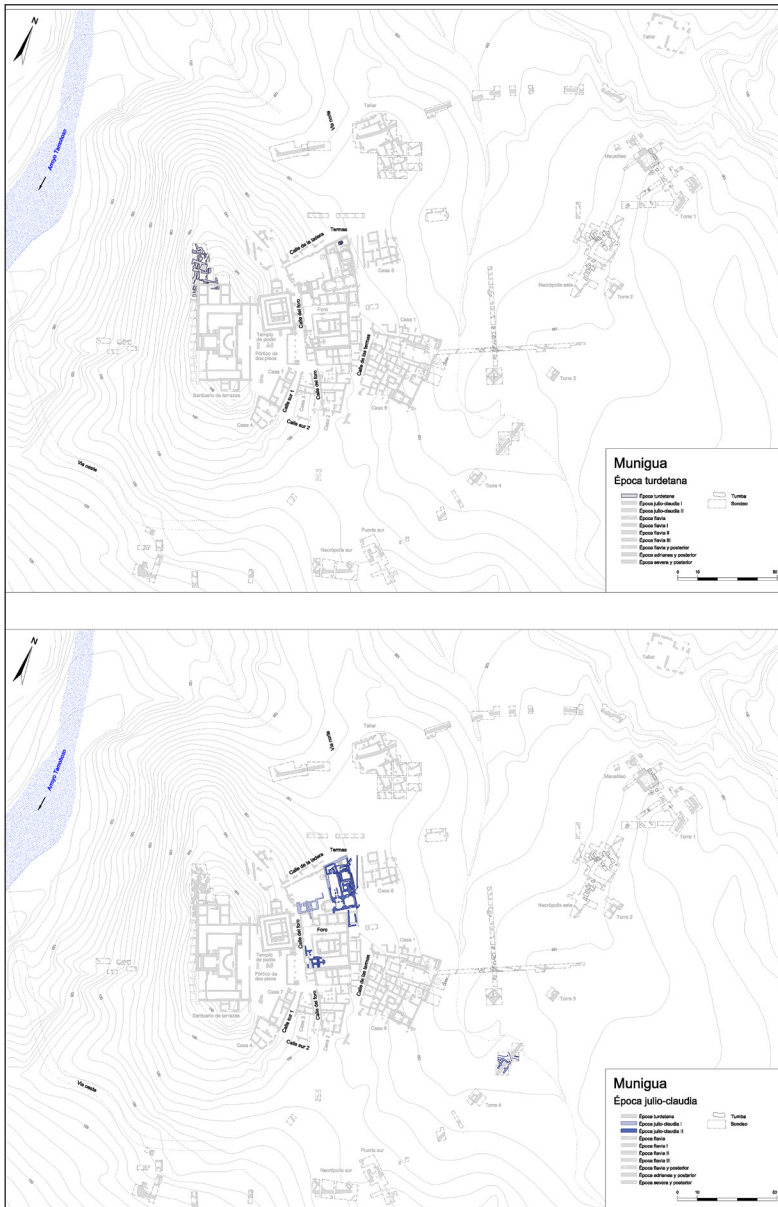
N

Arroyo Tamohoso

Taller

Vía norte

Taller

Mausoleo

Termas

Calle de la taberna

Casa 2

Torre 1

Necrópolis este

Torre 2

Calle del foro

Foro

Templo de podio

Pórtico de dos pisos

Casa 1

Calle de las termas

Casa 7

Calle sur 1

Calle del foro

Santuario de terrazas

Casa 6

Torre 3

Casa 4

Calle sur 2

Vía oeste

Torre 4

Puerta sur

Necrópolis sur

Munigua
Época turdetana

Época turdetana
Época julio-claudia I
Época julio-claudia II
Época flavia
Época flavia I
Época flavia II
Época flavia III
Época flavia y posterior
Época adrianea y posterior
Época severa y posterior

Tumba
Sondeo

0 10 50

N

Arroyo Tamohoso

Taller

Vía norte

Taller

Mausoleo

Termas

Calle de la taberna

Casa 2

Torre 1

Necrópolis este

Torre 2

Calle del foro

Foro

Templo de podio

Pórtico de dos pisos

Casa 1

Calle de las termas

Casa 7

Calle sur 1

Calle del foro

Santuario de terrazas

Casa 6

Torre 3

Casa 4

Calle sur 2

Vía oeste

Torre 4

Puerta sur

Necrópolis sur

Munigua
Época julio-claudia

Época turdetana
Época julio-claudia I
Época julio-claudia II
Época flavia
Época flavia I
Época flavia II
Época flavia III
Época flavia y posterior
Época adrianea y posterior
Época severa y posterior

Tumba
Sondeo

0 10 50